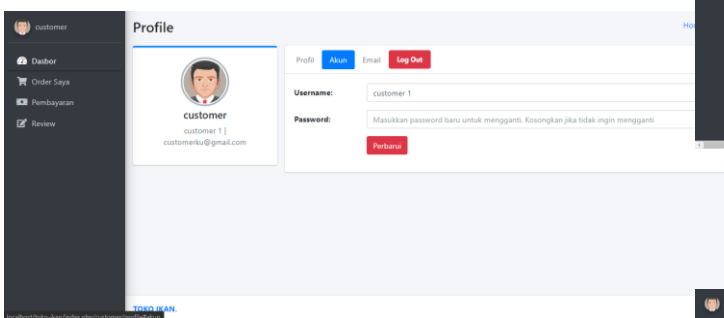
customer

Dasbor
Order Saya
Pembayaran
Review

Profile

Ho

customer
customer 1 | customerku@gmail.com

Profil
Akun
Email
Log Out

Username: customer 1

Password: Masukkan password baru untuk mengganti. Kosongkan jika tidak ingin mengganti

Perbarui

TOKO IKAN.

localhost/toko-ikan/index.php/customer/profil#akun